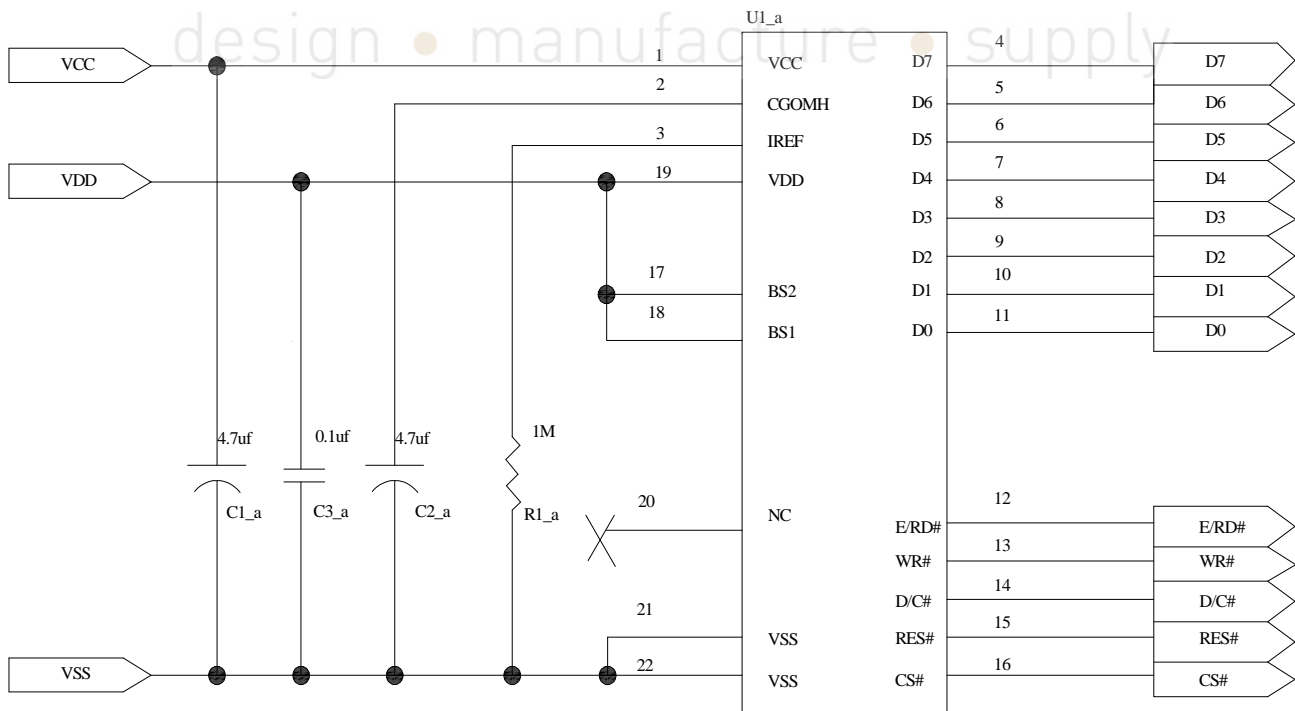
design • manufacture • supply

U1_a

VCC
VDD
VSS

1 VCC
2 CGOMH
3 IREF
19 VDD
17 BS2
18 BS1
20 NC
21 VSS
22 VSS

D7 4
D6 5
D5 6
D4 7
D3 8
D2 9
D1 10
D0 11
E/RD# 12
WR# 13
D/C# 14
RES# 15
CS# 16

D7
D6
D5
D4
D3
D2
D1
D0
E/RD#
WR#
D/C#
RES#
CS#

4.7uf
C1_a
0.1uf
C3_a
4.7uf
C2_a
1M
R1_a